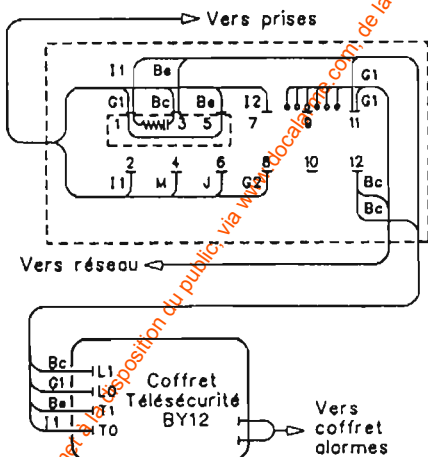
Vers prises

I1 Be G1

G1 Bc Be I2 G1

1 3 5 7 9 11

2 4 6 8 10 12

I1 M J G2 Bc

Bc

Vers réseau

Bc L1

G1 L0

Be T1

I1 T0

Coffret Télésécurité BY12

Vers coffret alarmes

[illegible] à la disposition du public via www.docalarme.com, de la